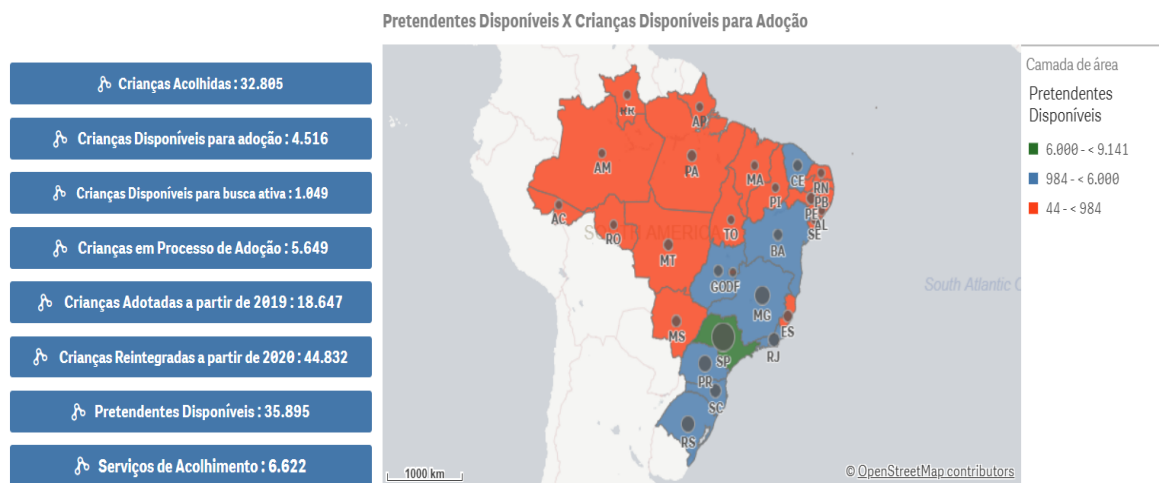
Pretendentes Disponíveis X Crianças Disponíveis para Adoção

Crianças Acolhidas : 32.805

Crianças Disponíveis para adoção : 4.516

Crianças Disponíveis para busca ativa : 1.049

Crianças em Processo de Adoção : 5.649

Crianças Adotadas a partir de 2019 : 18.647

Crianças Reintegradas a partir de 2020 : 44.832

Pretendentes Disponíveis : 35.895

Serviços de Acolhimento : 6.622

RR
AP
AM
PA
MA
CE
RN
PB
PI
PE
AL
SE
AC
RO
TO
BA
MT
GO
DF
MG
ES
MS
SP
RJ
PR
SC
RS
SOUTH AMERICA
South Atlantic O

1000 km

© OpenStreetMap contributors

Camada de área

Pretendentes Disponíveis

6.000 - < 9.141
984 - < 6.000
44 - < 984